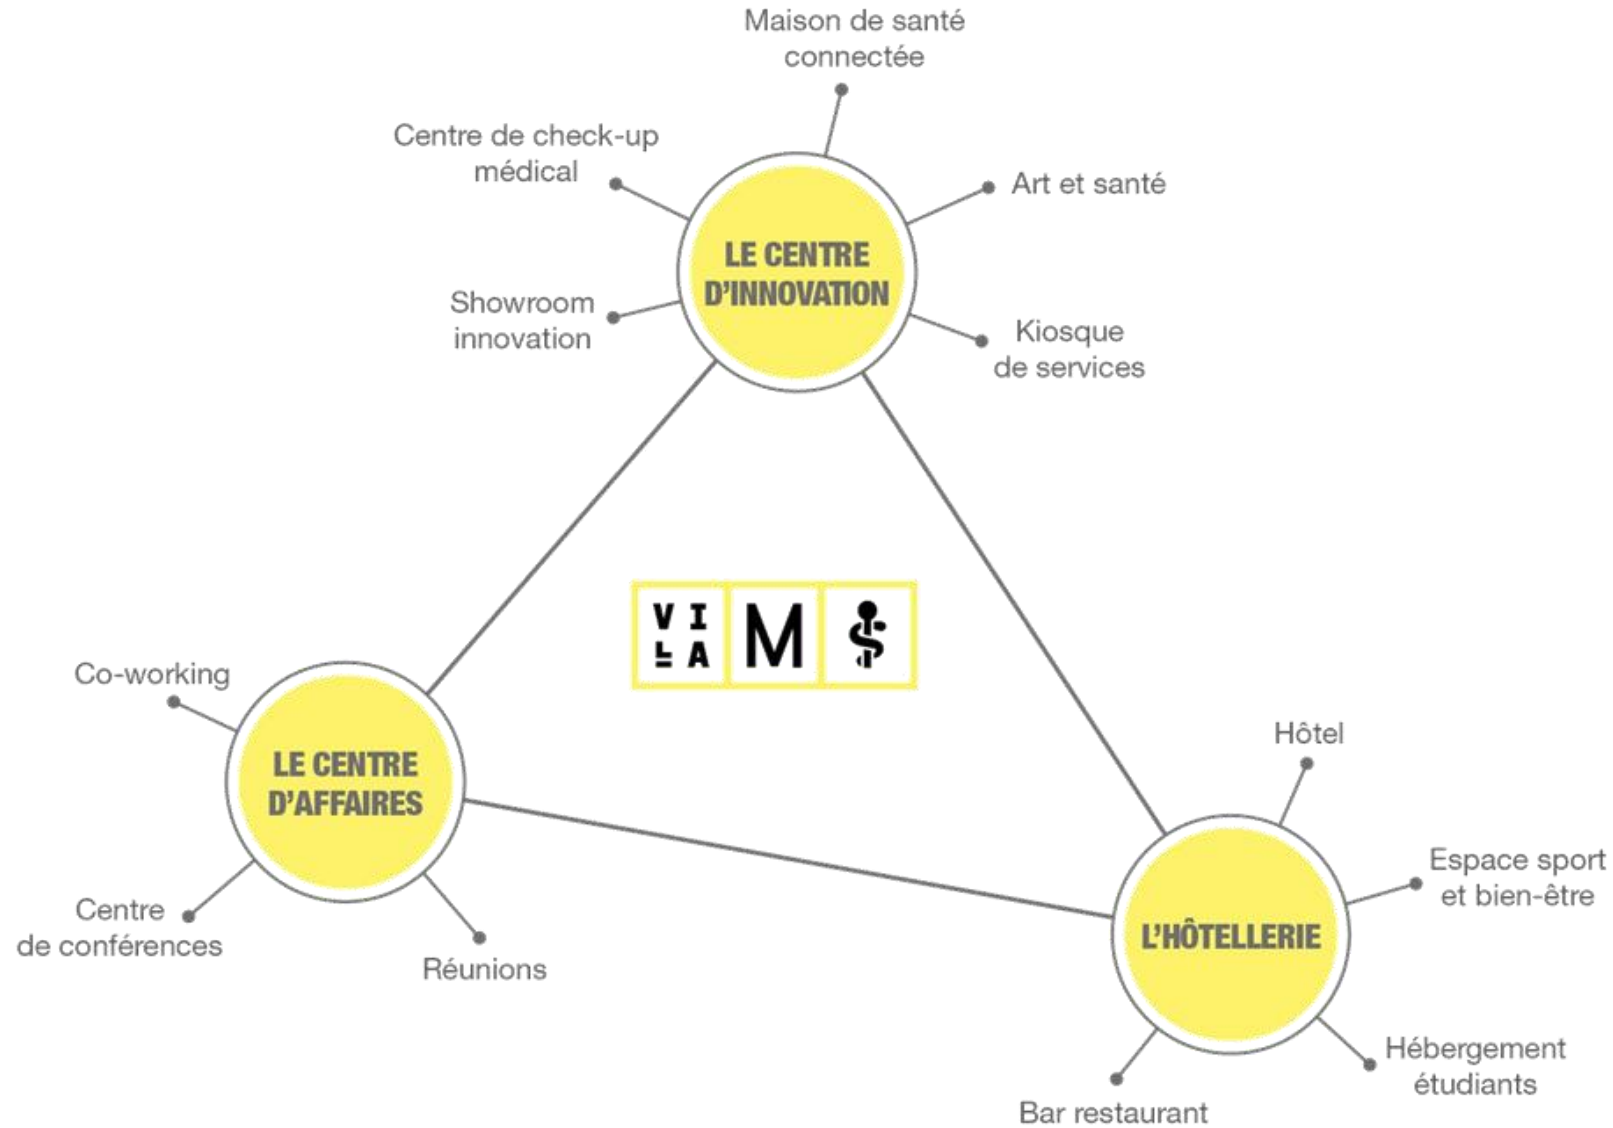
Maison de santé connectée

Centre de check-up médical

Art et santé

LE CENTRE D'INNOVATION

Showroom innovation

Kiosque de services

VI
LA
M

Co-working

LE CENTRE D'AFFAIRES

Centre de conférences

Réunions

Hôtel

Espace sport et bien-être

L'HÔTELLERIE

Hébergement étudiants

Bar restaurant